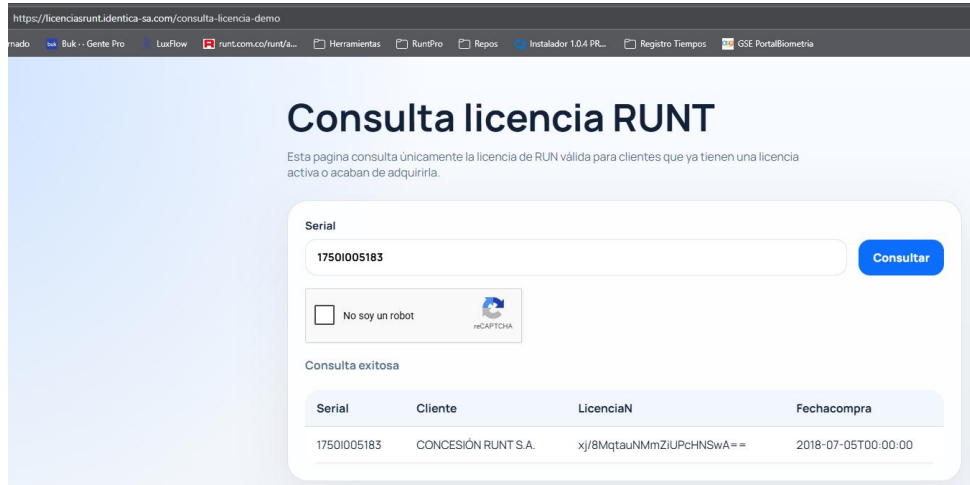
https://licenciasrunt.identica-sa.com/consulta-licencia-demo

rnado   Buk - Gente Pro   LuxFlow   runt.com.co/runt/a...   Herramientas   RuntPro   Repos   Instalador 1.0.4 PR...   Registro Tiempos   GSE PortalBiometria

Consulta licencia RUNT

Esta pagina consulta únicamente la licencia de RUN válida para clientes que ya tienen una licencia activa o acaban de adquirirla.

Serial

1750I005183

Consultar

No soy un robot

reCAPTCHA

Consulta exitosa

| Serial | Cliente | LicenciaN | Fechacompra |
|---|---|---|---|
| 1750I005183 | CONCESIÓN RUNT S.A. | xj/8MqtauNMmZiUPcHNSwA== | 2018-07-05T00:00:00 |